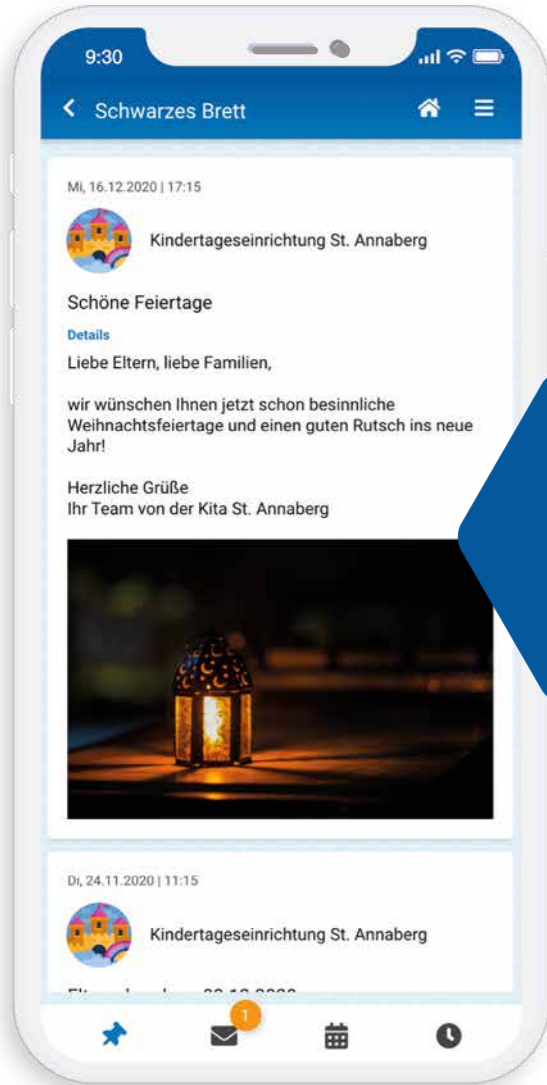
9:30

Schwarzes Brett

Mi, 16.12.2020 | 17:15

Kindertageseinrichtung St. Annaberg

Schöne Feiertage

Details

Liebe Eltern, liebe Familien,

wir wünschen Ihnen jetzt schon besinnliche Weihnachtsfeiertage und einen guten Rutsch ins neue Jahr!

Herzliche Grüße
Ihr Team von der Kita St. Annaberg

Di, 24.11.2020 | 11:15

Kindertageseinrichtung St. Annaberg

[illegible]

1